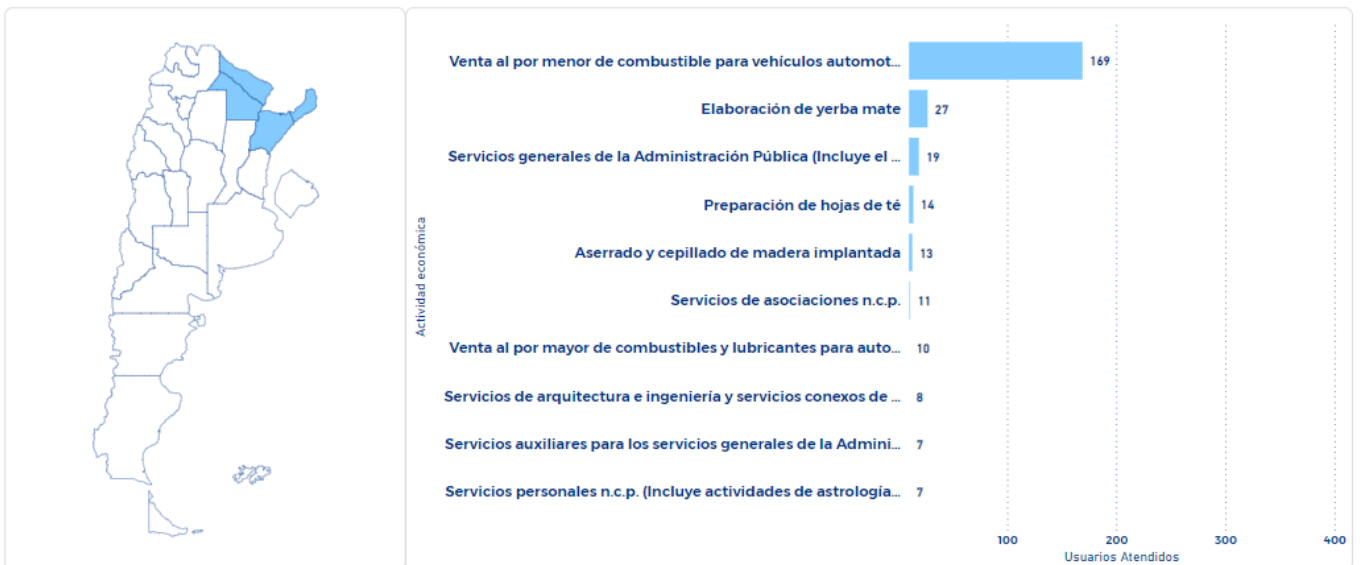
Venta al por menor de combustible para vehículos automot... 169
Elaboración de yerba mate 27
Servicios generales de la Administración Pública (Incluye el ... 19
Preparación de hojas de té 14
Aserrado y cepillado de madera implantada 13
Servicios de asociaciones n.c.p. 11
Venta al por mayor de combustibles y lubricantes para auto... 10
Servicios de arquitectura e ingeniería y servicios conexos de ... 8
Servicios auxiliares para los servicios generales de la Admini... 7
Servicios personales n.c.p. (Incluye actividades de astrología... 7

Actividad económica

100 200 300 400
Usuarios Atendidos